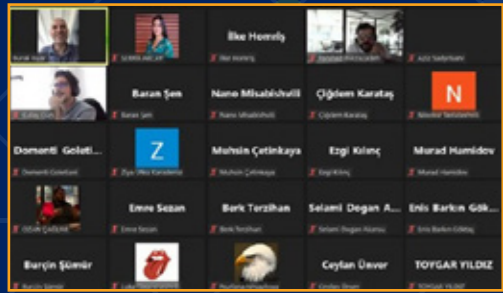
Kenan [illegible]
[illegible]
İlke Hamiş
İlke Hamiş
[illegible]
Aziz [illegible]
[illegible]
Baran Şen
Baran Şen
Nano Misabishvili
Nano Misabishvili
Çiğdem Karataş
Çiğdem Karataş
N
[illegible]
Domanti Golotia...
Domanti Golotiani
Z
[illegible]
Muhsin Çetinkaya
Muhsin Çetinkaya
Ezgi Kılınç
Ezgi Kılınç
Murad Hamidov
Murad Hamidov
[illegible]
Emre Sezan
Emre Sezan
Berk Terzihan
Berk Terzihan
Selami Dogan A...
Selami Dogan Akarsu
Enis Barkın Gök...
Enis Barkın Göktaş
Burçin Şümür
Burçin Şümür
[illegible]
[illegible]
Ceylan Ünver
Ceylan Ünver
TOYGAR YILDIZ
TOYGAR YILDIZ